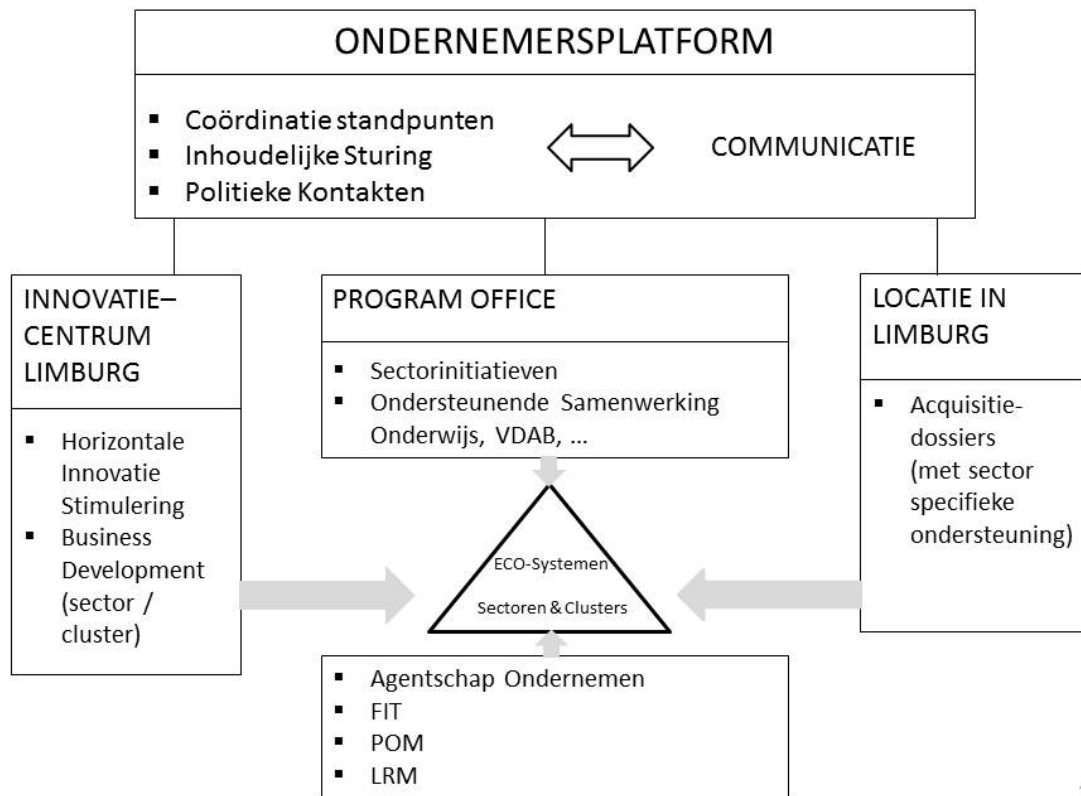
ONDERNEMERSPLATFORM

- Coördinatie standpunten
- Inhoudelijke Sturing
- Politieke Kontakten

COMMUNICATIE

INNOVATIE– CENTRUM LIMBURG

- Horizontale Innovatie Stimulering
- Business Development (sector / cluster)

PROGRAM OFFICE

- Sectorinitiatieven
- Ondersteunende Samenwerking Onderwijs, VDAB, …

LOCATIE IN LIMBURG

- Acquisitiedossiers (met sector specifieke ondersteuning)

ECO-Systemen

Sectoren & Clusters

- Agentschap Ondernemen
- FIT
- POM
- LRM